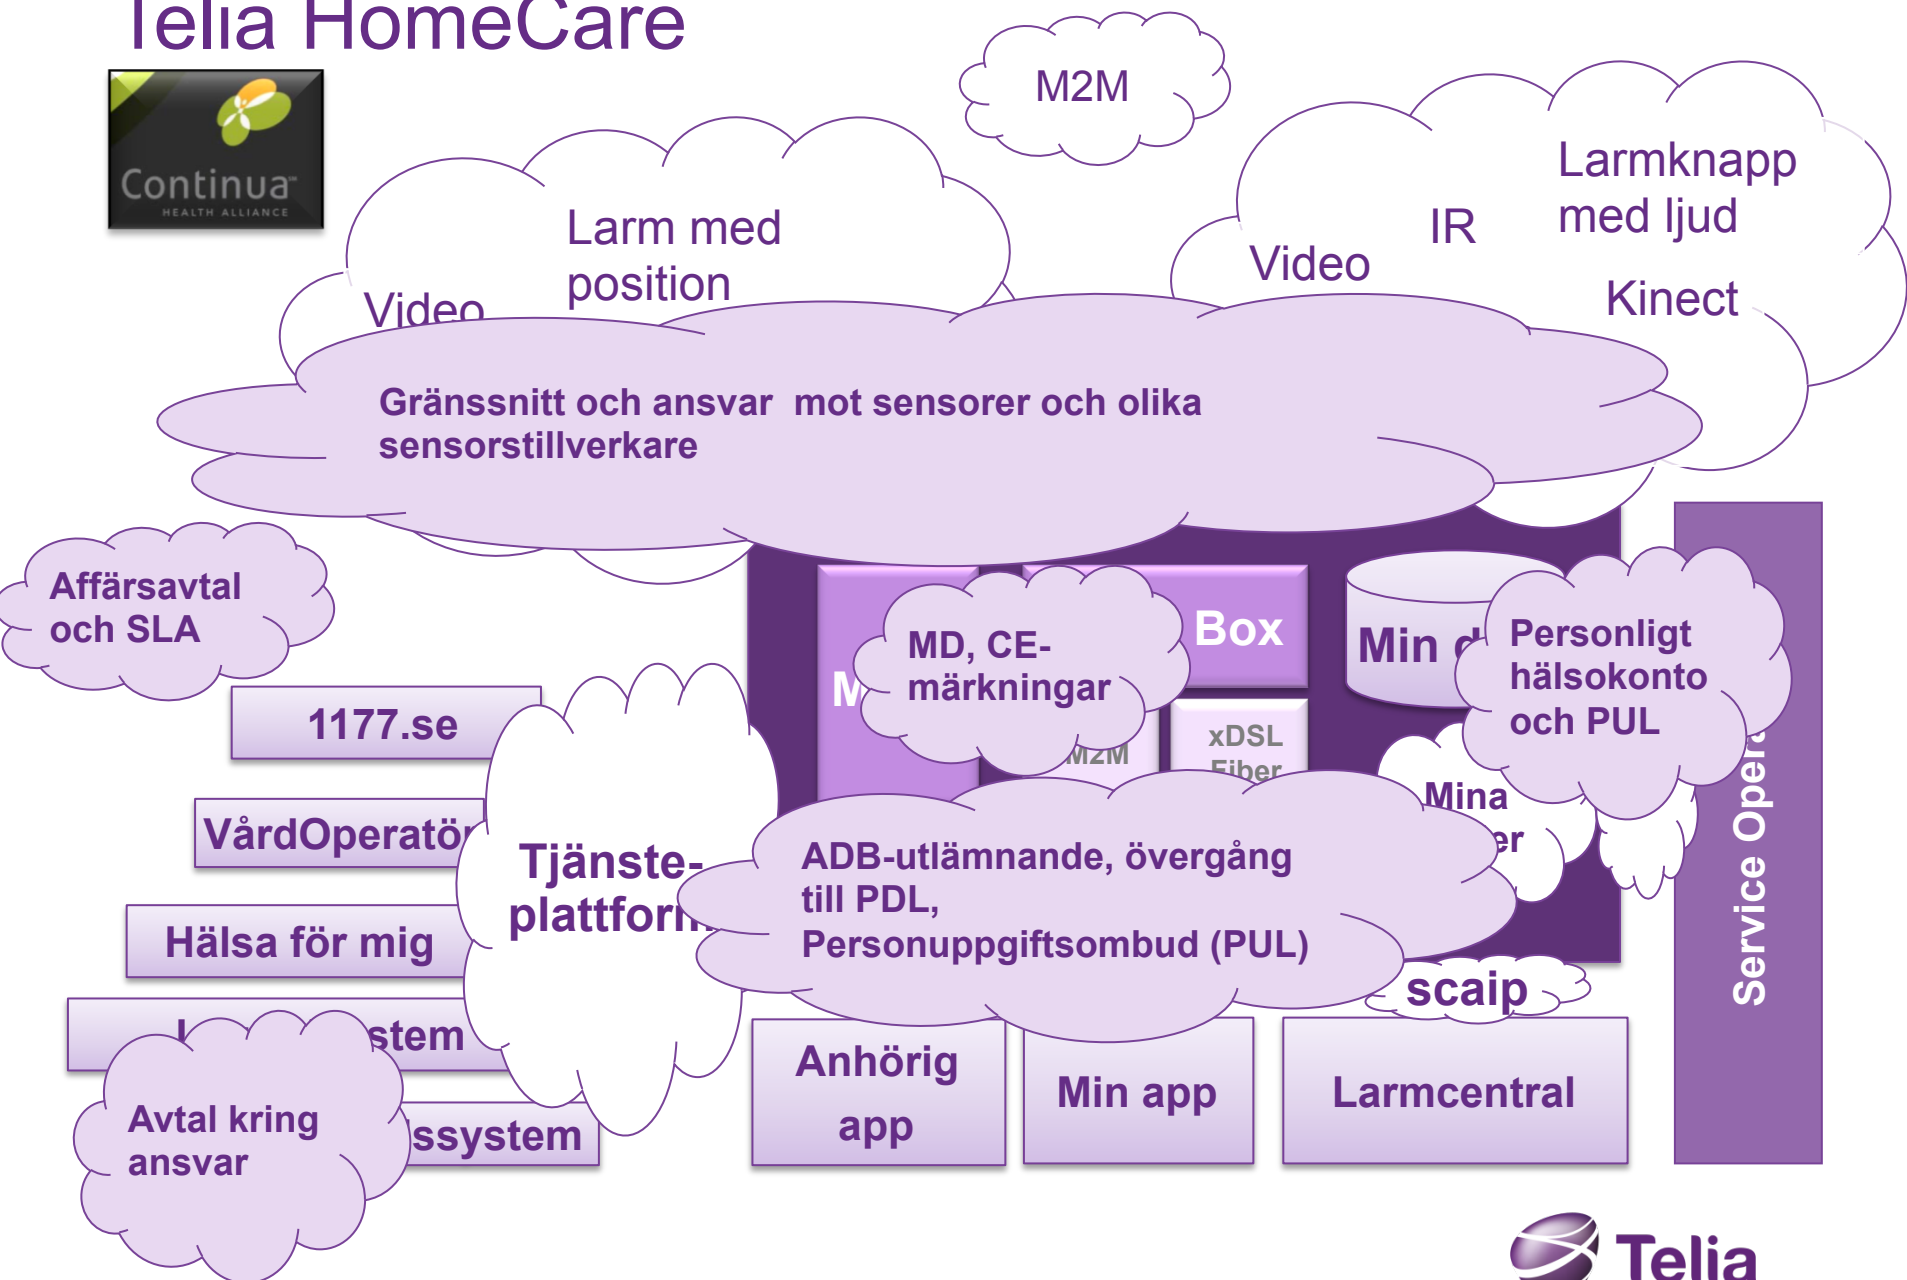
Telia HomeCare

Continua HEALTH ALLIANCE

M2M

Larm med position

Video

Larmknapp med ljud

IR

Video

Kinect

Gränssnitt och ansvar mot sensorer och olika sensorstillverkare

Affärsavtal och SLA

1177.se

VårdOperatör

Hälsa för mig

I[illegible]stem

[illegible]ssystem

Avtal kring ansvar

Tjänste-plattform

M

MD, CE-märkningar

Box

M2M

xDSL Fiber

Min d

Personligt hälsokonto och PUL

Mina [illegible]er

ADB-utlämnande, övergång till PDL, Personuppgiftsombud (PUL)

scaip

Service Opera

Anhörig app

Min app

Larmcentral

Telia